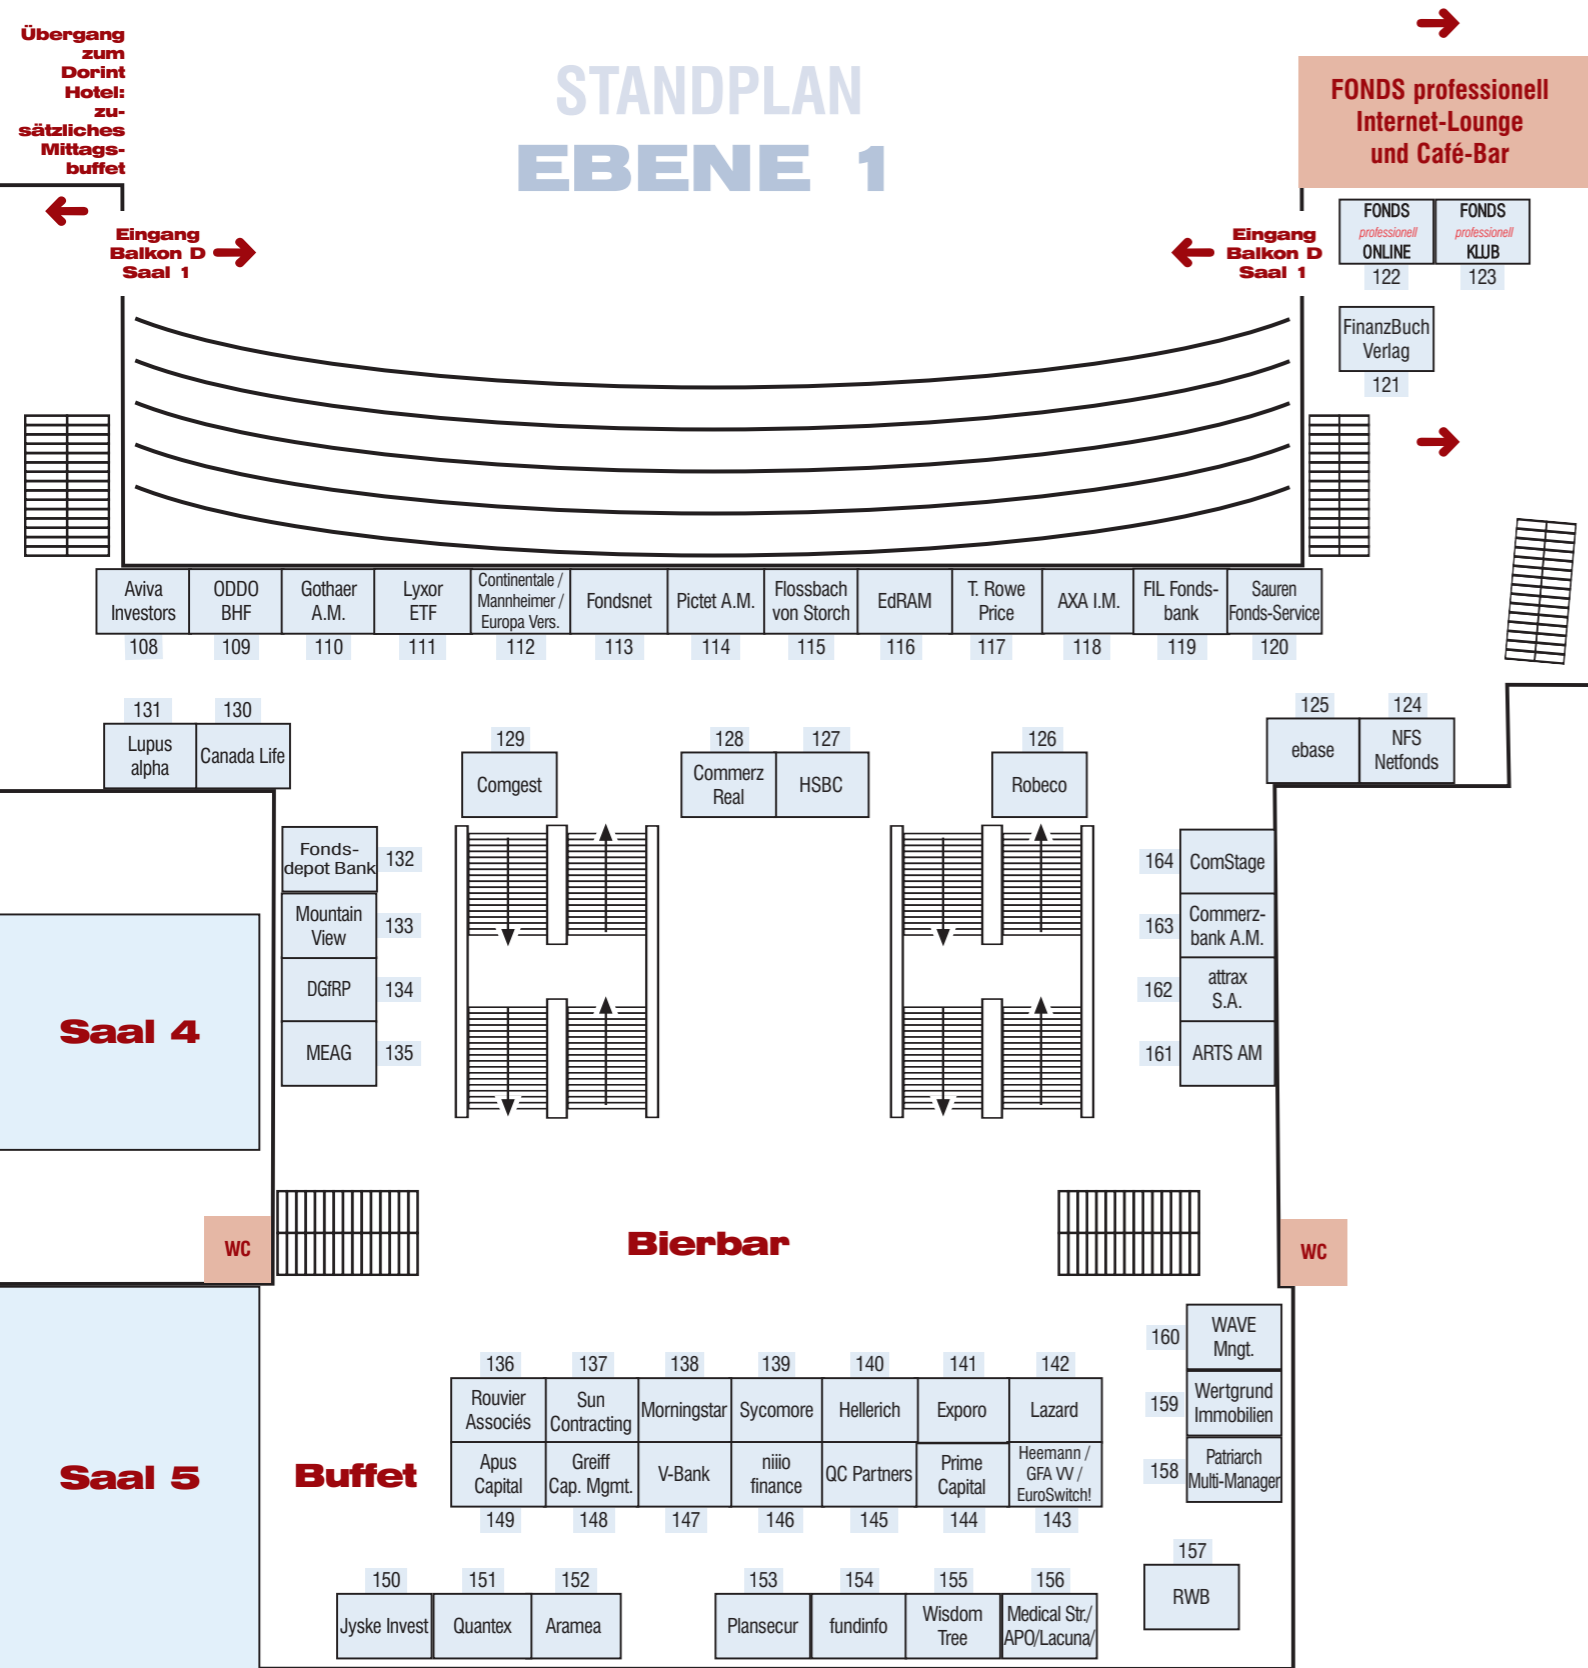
Übergang zum Dorint Hotel: zusätzliches Mittagsbuffet

STANDPLAN
EBENE 1

FONDS professionell Internet-Lounge und Café-Bar

Eingang Balkon D Saal 1

Eingang Balkon D Saal 1

FONDS professionell ONLINE
122

FONDS professionell KLUB
123

FinanzBuch Verlag
121

| Aviva Investors | ODDO BHF | Gothaer A.M. | Lyxor ETF | Continentale / Mannheimer / Europa Vers. | Fondsnet | Pictet A.M. | Flossbach von Storch | EdRAM | T. Rowe Price | AXA I.M. | FIL Fondsbank | Sauren Fonds-Service |
|---|---|---|---|---|---|---|---|---|---|---|---|---|
| 108 | 109 | 110 | 111 | 112 | 113 | 114 | 115 | 116 | 117 | 118 | 119 | 120 |

131
Lupus alpha
130
Canada Life

129
Comgest

128
Commerz Real
127
HSBC

126
Robeco

125
ebase
124
NFS Netfonds

Fondsdepot Bank 132
Mountain View 133
DGfRP 134
MEAG 135

164 ComStage
163 Commerzbank A.M.
162 attrax S.A.
161 ARTS AM

Saal 4

WC

Bierbar

WC

160 WAVE Mngt.
159 Wertgrund Immobilien
158 Patriarch Multi-Manager

Saal 5

Buffet

| 136 | 137 | 138 | 139 | 140 | 141 | 142 |
|---|---|---|---|---|---|---|
| Rouvier Associés | Sun Contracting | Morningstar | Sycomore | Hellerich | Exporo | Lazard |
| Apus Capital | Greiff Cap. Mgmt. | V-Bank | niiio finance | QC Partners | Prime Capital | Heemann / GFA VV / EuroSwitch! |
| 149 | 148 | 147 | 146 | 145 | 144 | 143 |

157
RWB

150
Jyske Invest
151
Quantex
152
Aramea

153
Plansecur
154
fundinfo
155
Wisdom Tree
156
Medical Str./ APO/Lacuna/